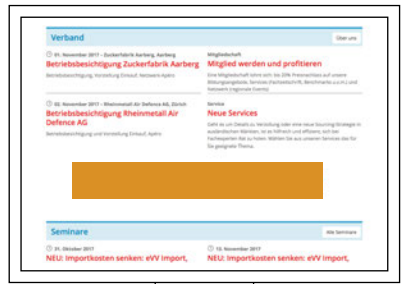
Verband

Über uns

01. November 2017 – Zuckerfabrik Aarberg, Aarberg

Betriebsbesichtigung Zuckerfabrik Aarberg

Betriebsbesichtigung, Vorstellung Einkauf, Netzwerk-Apéro

Mitgliedschaft

Mitglied werden und profitieren

Eine Mitgliedschaft lohnt sich: bis 20% Preisnachlass auf unsere Bildungsangebote, Services (Fachzeitschrift, Benchmarks u.v.m.) und Netzwerk (regionale Events)

02. November 2017 – Rheinmetall Air Defence AG, Zürich

Betriebsbesichtigung Rheinmetall Air Defence AG

Betriebsbesichtigung und Vorstellung Einkauf, Apéro

Service

Neue Services

Geht es um Details zu Verstellung oder eine neue Sourcing-Strategie in ausländischen Märkten, ist es hilfreich und effizient, sich bei Fachexperten Rat zu holen. Wählen Sie aus unseren Services das für Sie geeignete Thema.

Seminare

Alle Seminare

31. Oktober 2017

NEU: Importkosten senken: eVV Import,

13. November 2017

NEU: Importkosten senken: eVV Import,